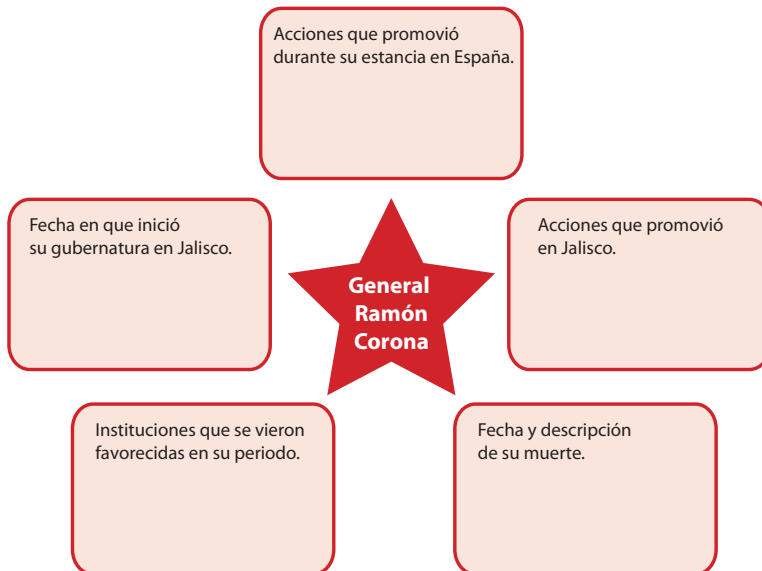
Acciones que promovió durante su estancia en España.

Fecha en que inició su gubernatura en Jalisco.

General Ramón Corona

Acciones que promovió en Jalisco.

Instituciones que se vieron favorecidas en su periodo.

Fecha y descripción de su muerte.